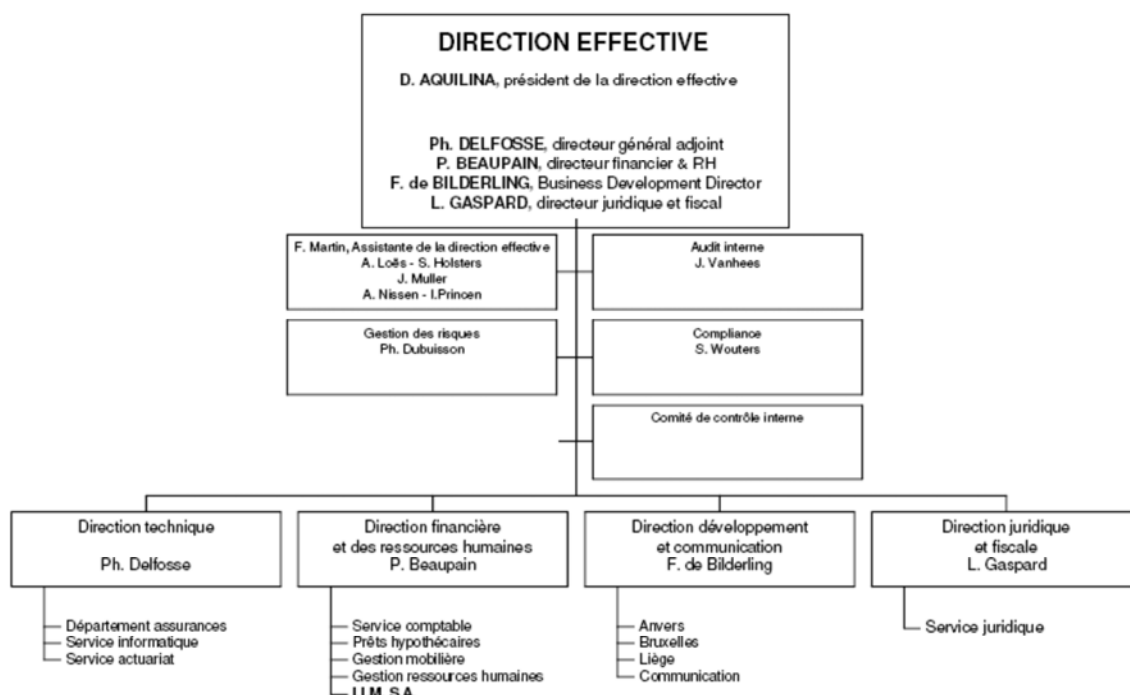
DIRECTION EFFECTIVE

D. AQUILINA, président de la direction effective

Ph. DELFOSSE, directeur général adjoint
P. BEAUPAIN, directeur financier & RH
F. de BILDERLING, Business Development Director
L. GASPARD, directeur juridique et fiscal

F. Martin, Assistante de la direction effective
A. Loës - S. Holsters
J. Muller
A. Nissen - I.Princen

Audit interne
J. Vanhees

Gestion des risques
Ph. Dubuisson

Compliance
S. Wouters

Comité de contrôle interne

Direction technique

Ph. Delfosse

Département assurances
Service informatique
Service actuariat

Direction financière et des ressources humaines
P. Beaupain

Service comptable
Prêts hypothécaires
Gestion mobilière
Gestion ressources humaines
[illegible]

Direction développement et communication
F. de Bilderling

Anvers
Bruxelles
Liège
Communication

Direction juridique et fiscale
L. Gaspard

Service juridique